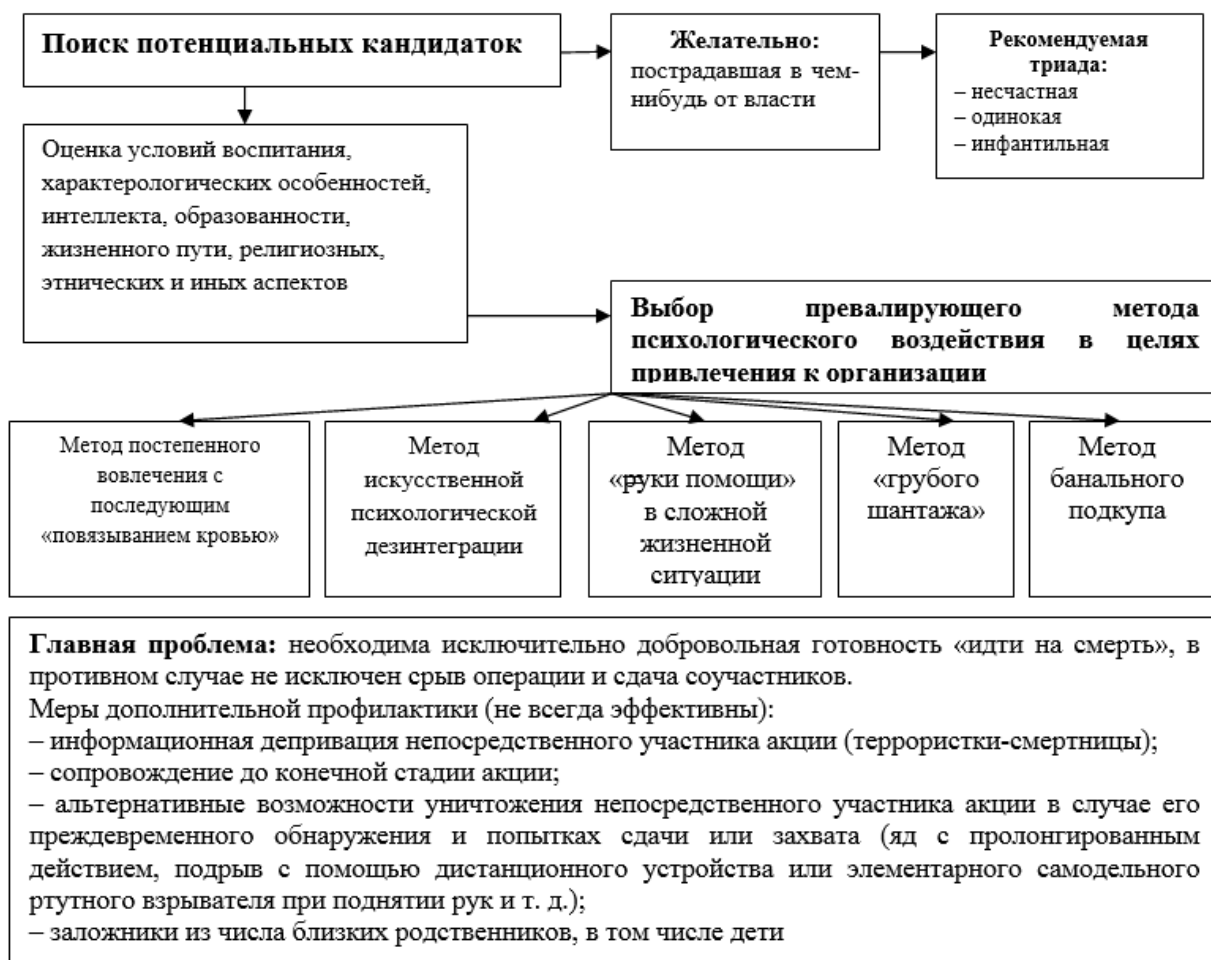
Поиск потенциальных кандидаток

Желательно: пострадавшая в чем-нибудь от власти

Рекомендуемая триада:
– несчастная
– одинокая
– инфантильная

Оценка условий воспитания, характерологических особенностей, интеллекта, образованности, жизненного пути, религиозных, этнических и иных аспектов

Выбор превалирующего метода психологического воздействия в целях привлечения к организации

Метод постепенного вовлечения с последующим «повязыванием кровью»

Метод искусственной психологической дезинтеграции

Метод «руки помощи» в сложной жизненной ситуации

Метод «грубого шантажа»

Метод банального подкупа

**Главная проблема:** необходима исключительно добровольная готовность «идти на смерть», в противном случае не исключен срыв операции и сдача соучастников.
Меры дополнительной профилактики (не всегда эффективны):
– информационная депривация непосредственного участника акции (террористки-смертницы);
– сопровождение до конечной стадии акции;
– альтернативные возможности уничтожения непосредственного участника акции в случае его преждевременного обнаружения и попытках сдачи или захвата (яд с пролонгированным действием, подрыв с помощью дистанционного устройства или элементарного самодельного ртутного взрывателя при поднятии рук и т. д.);
– заложники из числа близких родственников, в том числе дети